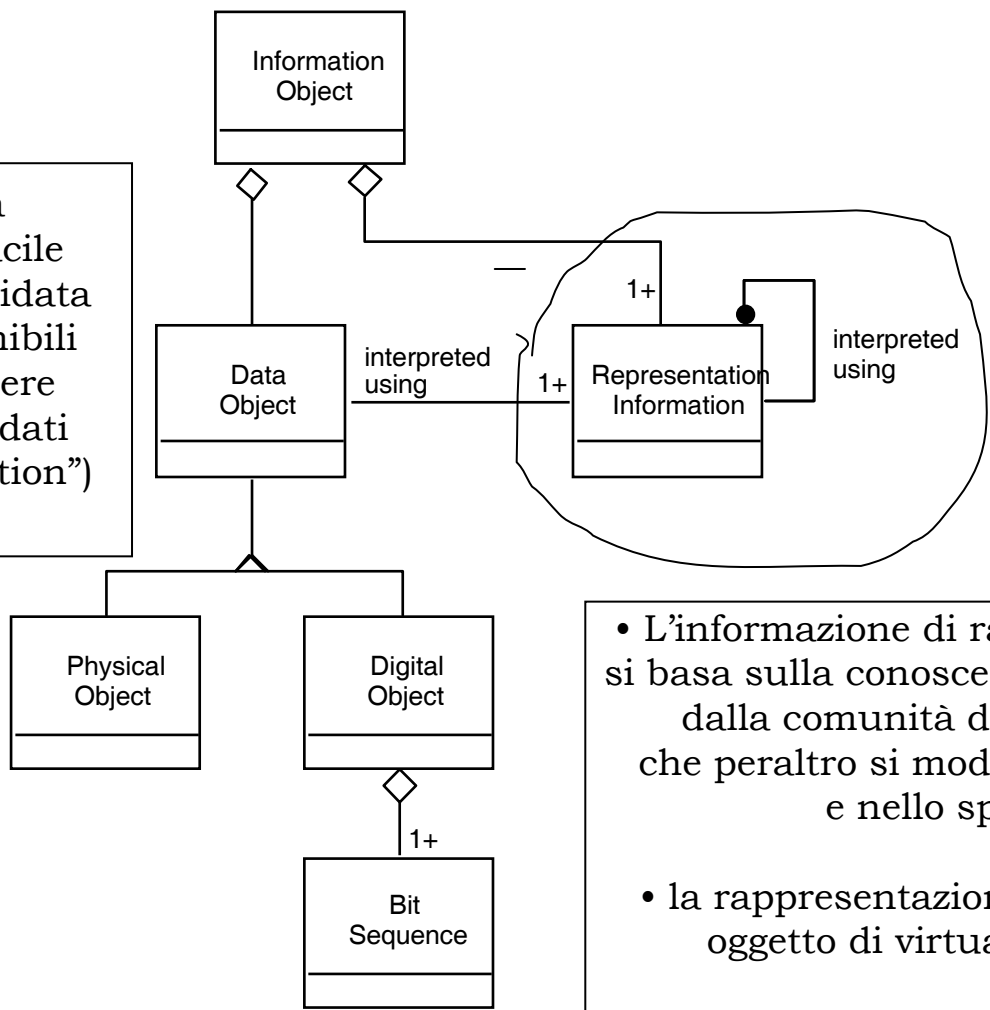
Information Object

a
acile
idata
nibili
ere
dati
tion")

Data Object

interpreted using

1+

Representation Information

1+

interpreted using

Physical Object

Digital Object

1+

Bit Sequence

• L'informazione di ra
si basa sulla conosce
dalla comunità d
che peraltro si mod
e nello sp

• la rappresentazio
oggetto di virtua